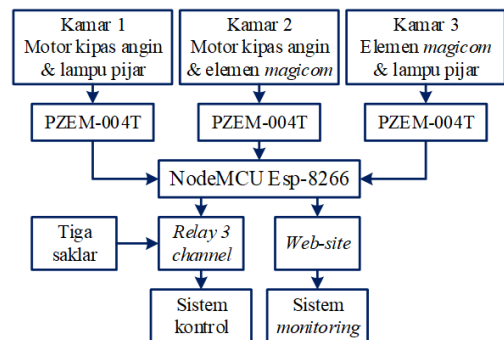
Kamar 1
Motor kipas angin
& lampu pijar

Kamar 2
Motor kipas angin
& elemen magicom

Kamar 3
Elemen magicom
& lampu pijar

PZEM-004T

PZEM-004T

PZEM-004T

NodeMCU Esp-8266

Tiga saklar

Relay 3 channel

Web-site

Sistem kontrol

Sistem monitoring